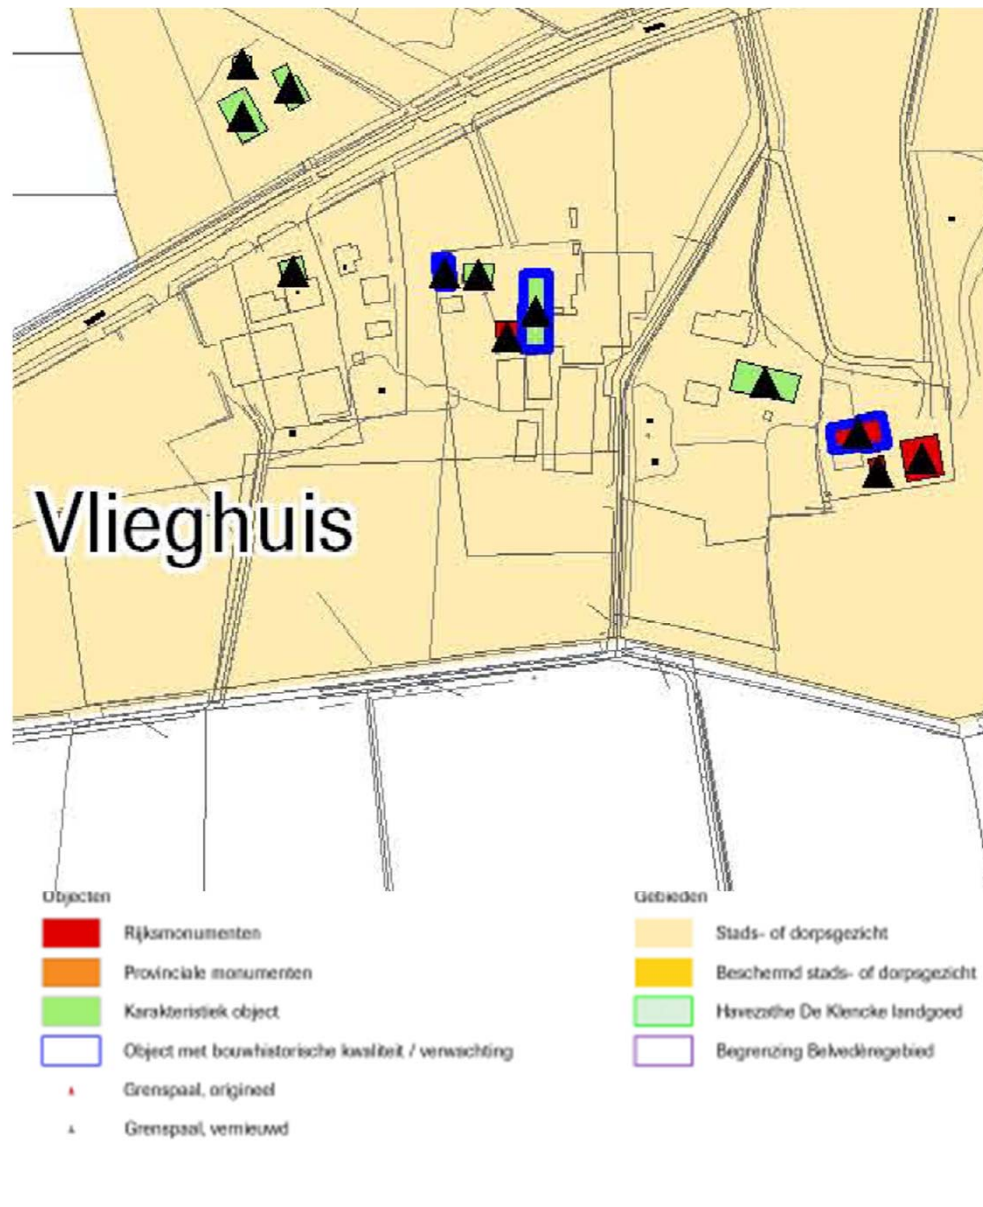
Vlieghuis

Objecten

Rijksmonumenten

Provinciale monumenten

Karakteristiek object

Object met bouwhistorische kwaliteit / verwachting

Grenspaal, origineel

Grenspaal, vernieuwd

Gebieden

Stads- of dorpsgezicht

Beschermd stads- of dorpsgezicht

Havezathe De Klencke landgoed

Begrenzing Belvedèregebied